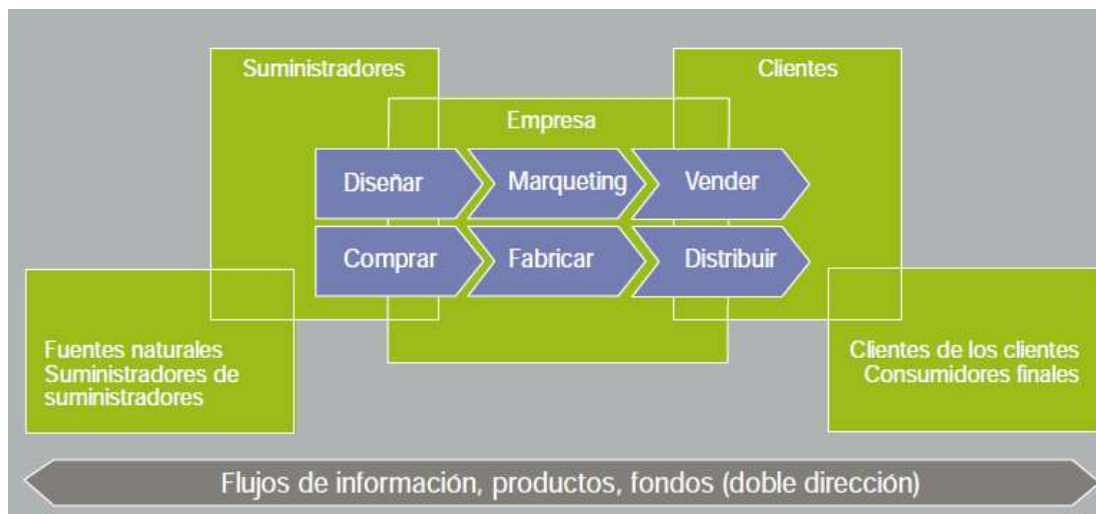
Suministradores

Clientes

Empresa

Diseñar

Marqueting

Vender

Comprar

Fabricar

Distribuir

Fuentes naturales
Suministradores de suministradores

Clientes de los clientes
Consumidores finales

Flujos de información, productos, fondos (doble dirección)